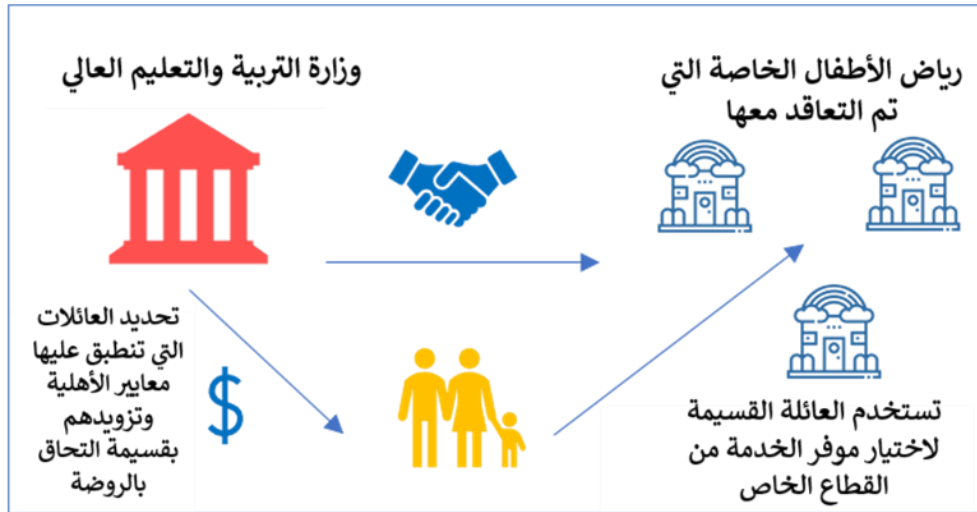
رياض الأطفال الخاصة التي تم التعاقد معها

وزارة التربية والتعليم العالي

تحديد العائلات التي تنطبق عليها معايير الأهلية وتزويدهم بقسيمة التحاق بالروضة

$

تستخدم العائلة القسيمة لاختيار موفر الخدمة من القطاع الخاص